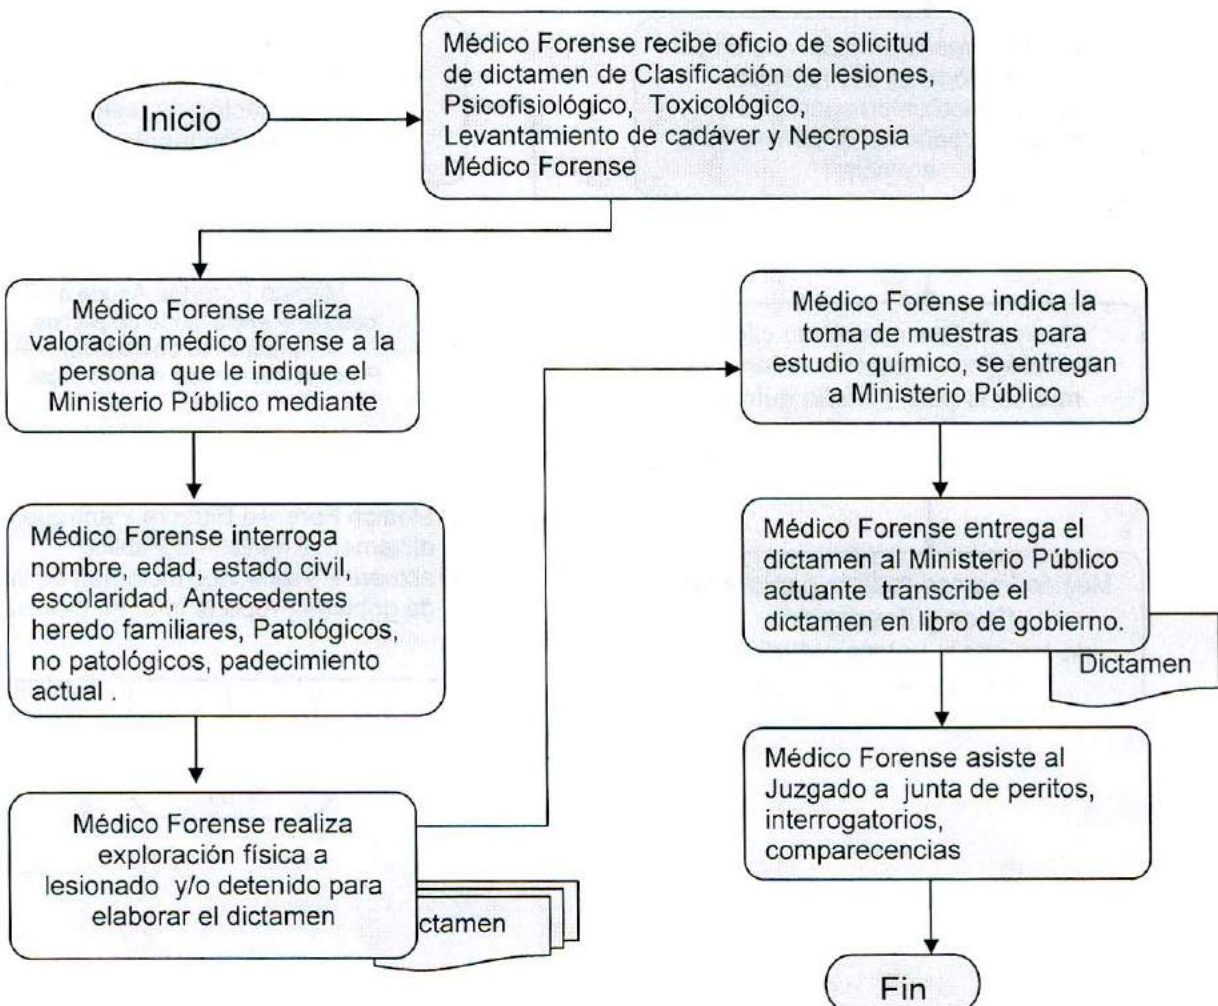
Inicio

Médico Forense recibe oficio de solicitud de dictamen de Clasificación de lesiones, Psicofisiológico, Toxicológico, Levantamiento de cadáver y Necropsia Médico Forense

Médico Forense realiza valoración médico forense a la persona que le indique el Ministerio Público mediante

Médico Forense interroga nombre, edad, estado civil, escolaridad, Antecedentes heredo familiares, Patológicos, no patológicos, padecimiento actual .

Médico Forense realiza exploración física a lesionado y/o detenido para elaborar el dictamen

ctamen

Médico Forense indica la toma de muestras para estudio químico, se entregan a Ministerio Público

Médico Forense entrega el dictamen al Ministerio Público actuante transcribe el dictamen en libro de gobierno.

Dictamen

Médico Forense asiste al Juzgado a junta de peritos, interrogatorios, comparecencias

Fin